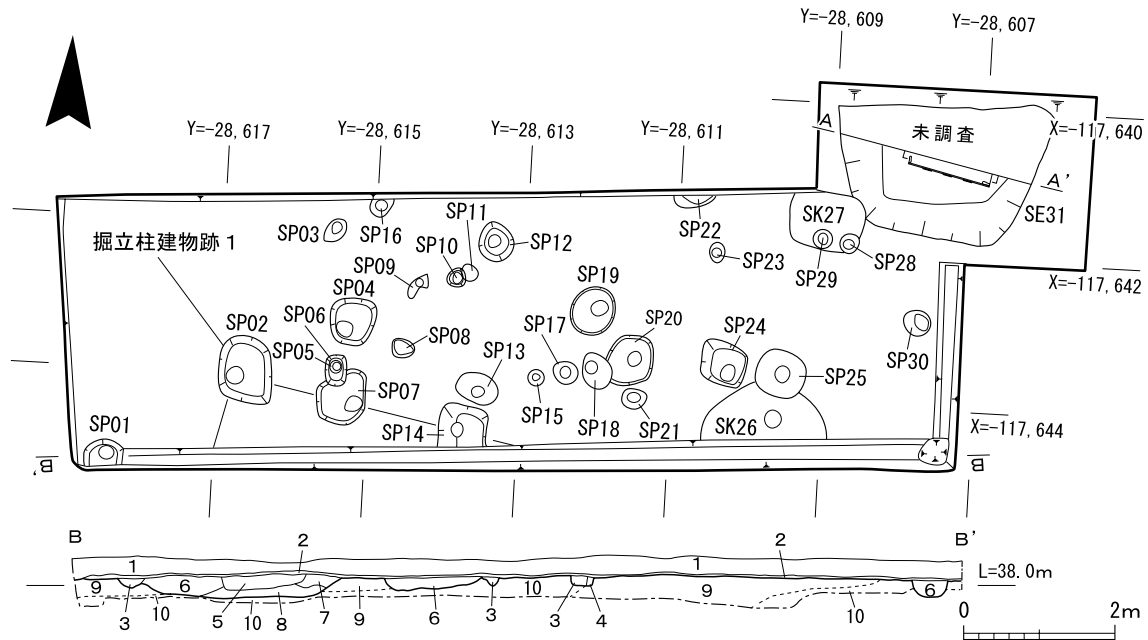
Y=-28, 609
Y=-28, 607
Y=-28, 617
Y=-28, 615
Y=-28, 613
Y=-28, 611
A
未調査
X=-117, 640
A'
SE31
SK27
SP22
SP28
SP29
SP23
SP11
SP03
SP16
SP10
SP12
掘立柱建物跡 1
SP09
SP19
X=-117, 642
SP04
SP06
SP02
SP08
SP17
SP20
SP24
SP05
SP13
SP30
SP07
SP25
SP15
SP18
SP21
SP14
SK26
SP01
X=-117, 644
B'
B
B
B'
1
2
2
1
L=38.0m
9
6
6
3
10
5
10
8
7
9
6
3
10
3
4
9
10
0
2m